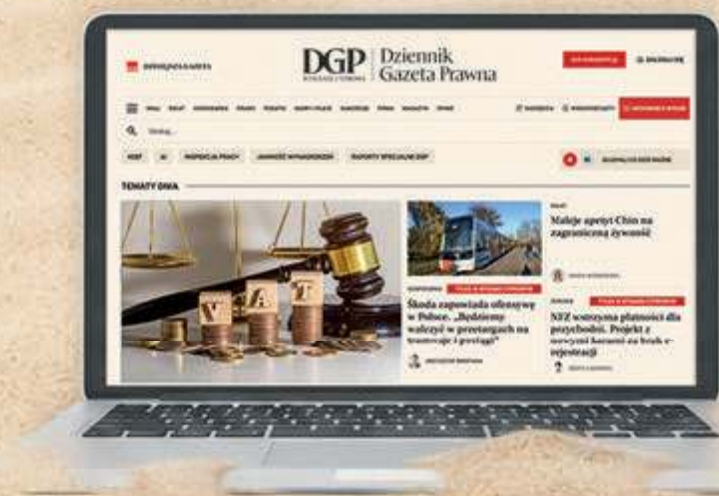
DGP | Dziennik Gazeta Prawna

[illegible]

TEMATY DNIA

V A T

Skoda zapowiada ofensywę w Polsce. „Będziemy walczyć w przetargach na tramwaje i pociągi"

Maleje apetyt Chin na zagraniczną żywność

NFZ wstrzyma płatności dla przychodni. Projekt z mrożenia kar za brak e-rejestracji